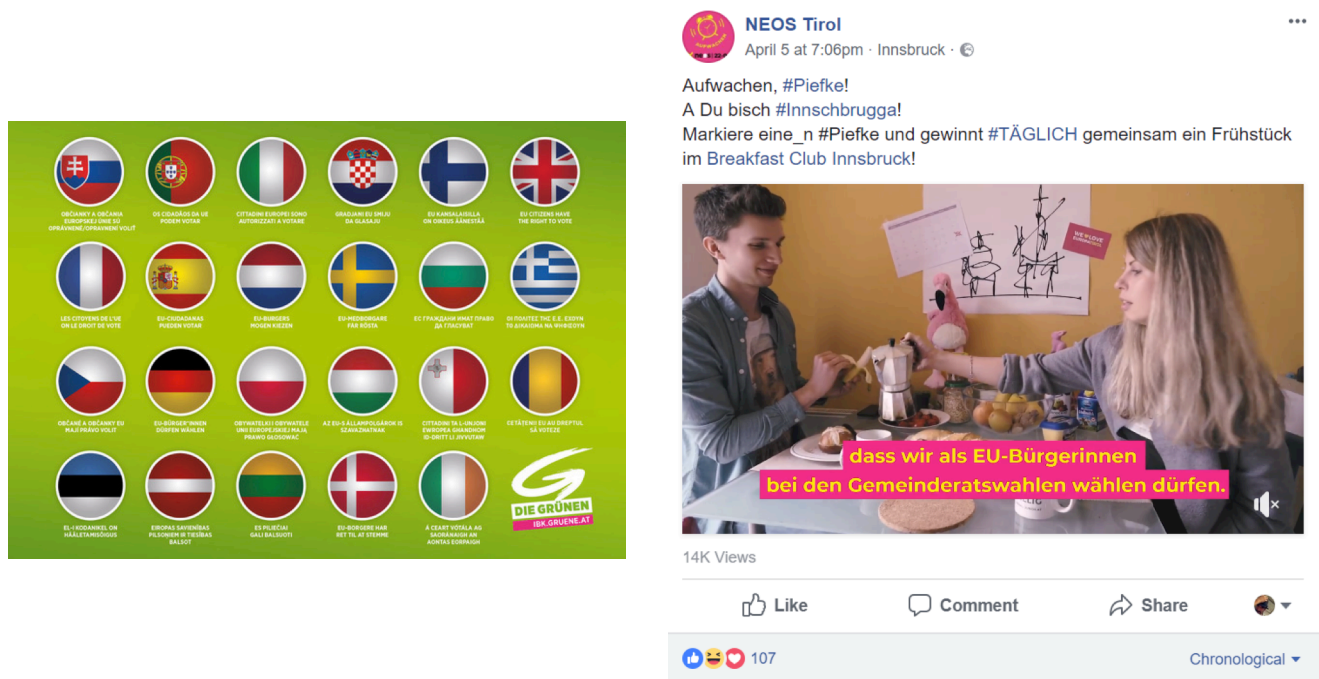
OBČIANKY A OBČANIA EURÓPSKEJ ÚNIE SÚ OPRÁVNENÉ/OPRÁVNENÍ VOLIŤ

OS CIDADÃOS DA UE PODEM VOTAR

CITTADINI EUROPEI SONO AUTORIZZATI A VOTARE

GRAĐANI EU SMIJU DA GLASAJU

EU KANSALAISILLA ON OIKEUS ÄÄNESTÄÄ

EU CITIZENS HAVE THE RIGHT TO VOTE

LES CITOYENS DE L'UE ON LE DROIT DE VOTE

EU-CIUDADANAS PUEDEN VOTAR

EU-BURGERS MOGEN KIEZEN

EU-MEDBORGARE FÅR RÖSTA

ЕС ГРАЖДАНИ ИМАТ ПРАВО ДА ГЛАСУВАТ

ΟΙ ΠΟΛΙΤΕΣ ΤΗΣ Ε.Ε. ΕΧΟΥΝ ΤΟ ΔΙΚΑΙΩΜΑ ΝΑ ΨΗΦΙΖΟΥΝ

OBČANÉ A OBČANKY EU MAJÍ PRÁVO VOLIT

EU-BÜRGER*INNEN DÜRFEN WÄHLEN

OBYWATELKI I OBYWATELE UNII EUROPEJSKIEJ MAJĄ PRAWO GŁOSOWAĆ

AZ EU-S ÁLLAMPOLGÁROK IS SZAVAZHATNAK

CITTADINI TA L-UNJONI EWROPEA GHANDHOM ID-DRITT LI JIVVUTAW

CETĂȚENII EU AU DREPTUL SĂ VOTEZE

EL-I KODANIKEL ON HÄÄLETAMISÕIGUS

EIROPAS SAVIENĪBAS PILSOŅIEM IR TIESĪBAS BALSOT

ES PILIEČIAI GALI BALSUOTI

EU-BORGERE HAR RET TIL AT STEMME

Á CEART VÓTÁLA AG SAORÁNAIGH AN AONTAS EORPAIGH

DIE GRÜNEN
IBK.GRUENE.AT

NEOS Tirol
April 5 at 7:06pm · Innsbruck ·

Aufwachen, #Piefke!
A Du bisch #Innschbrugga!
Markiere eine_n #Piefke und gewinnt #TÄGLICH gemeinsam ein Frühstück im Breakfast Club Innsbruck!

DIE ♥ LOVE INNSBRUCK

dass wir als EU-Bürgerinnen
bei den Gemeinderatswahlen wählen dürfen.

14K Views

Like Comment Share

107 Chronological